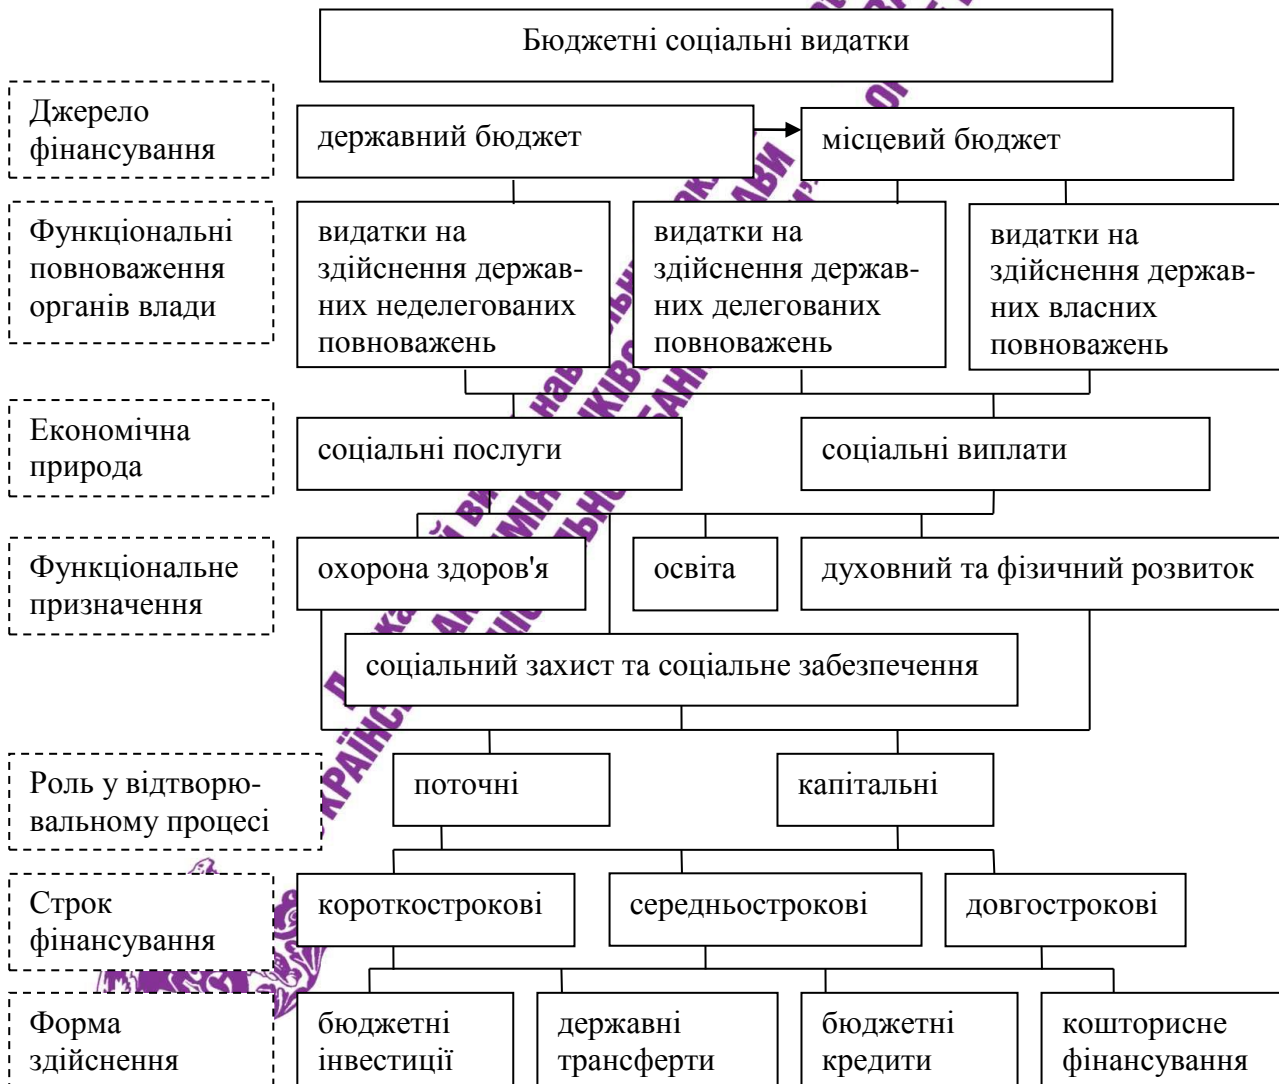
Бюджетні соціальні видатки

Джерело фінансування

державний бюджет

місцевий бюджет

Функціональні повноваження органів влади

видатки на здійснення державних неделегованих повноважень

видатки на здійснення державних делегованих повноважень

видатки на здійснення державних власних повноважень

Економічна природа

соціальні послуги

соціальні виплати

Функціональне призначення

охорона здоров'я

освіта

духовний та фізичний розвиток

соціальний захист та соціальне забезпечення

Роль у відтворювальному процесі

поточні

капітальні

Строк фінансування

короткострокові

середньострокові

довгострокові

Форма здійснення

бюджетні інвестиції

державні трансферти

бюджетні кредити

кошторисне фінансування